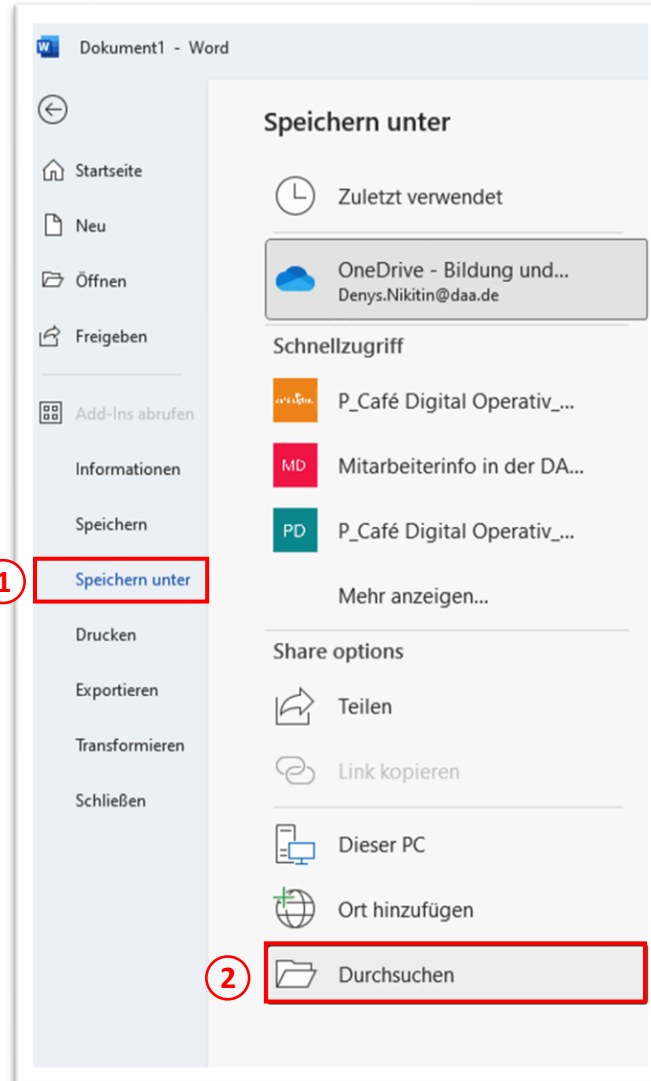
Dokument1 - Word

Startseite
Neu
Öffnen
Freigeben
Add-Ins abrufen
Informationen
Speichern
1
Speichern unter
Drucken
Exportieren
Transformieren
Schließen

Speichern unter

Zuletzt verwendet

OneDrive - Bildung und...
Denys.Nikitin@daa.de

Schnellzugriff

P_Café Digital Operativ_...
MD Mitarbeiterinfo in der DA...
PD P_Café Digital Operativ_...
Mehr anzeigen...

Share options

Teilen
Link kopieren

Dieser PC
Ort hinzufügen
2
Durchsuchen